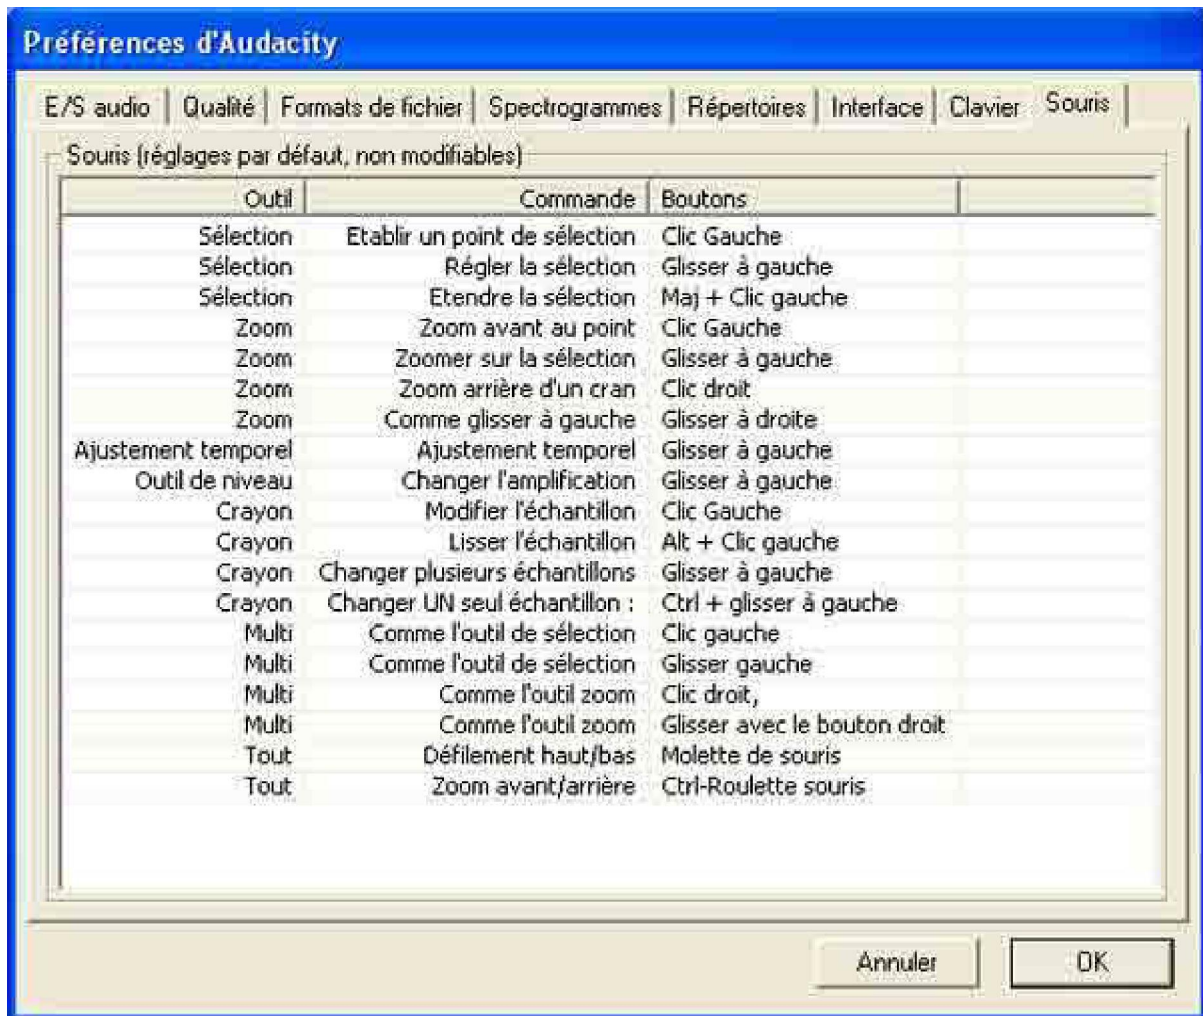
Préférences d'Audacity

E/S audio | Qualité | Formats de fichier | Spectrogrammes | Répertoires | Interface | Clavier | Souris

Souris (réglages par défaut, non modifiables)

| Outil | Commande | Boutons |
|---|---|---|
| Sélection | Etablir un point de sélection | Clic Gauche |
| Sélection | Régler la sélection | Glisser à gauche |
| Sélection | Etendre la sélection | Maj + Clic gauche |
| Zoom | Zoom avant au point | Clic Gauche |
| Zoom | Zoomer sur la sélection | Glisser à gauche |
| Zoom | Zoom arrière d'un cran | Clic droit |
| Zoom | Comme glisser à gauche | Glisser à droite |
| Ajustement temporel | Ajustement temporel | Glisser à gauche |
| Outil de niveau | Changer l'amplification | Glisser à gauche |
| Crayon | Modifier l'échantillon | Clic Gauche |
| Crayon | Lisser l'échantillon | Alt + Clic gauche |
| Crayon | Changer plusieurs échantillons | Glisser à gauche |
| Crayon | Changer UN seul échantillon : | Ctrl + glisser à gauche |
| Multi | Comme l'outil de sélection | Clic gauche |
| Multi | Comme l'outil de sélection | Glisser gauche |
| Multi | Comme l'outil zoom | Clic droit, |
| Multi | Comme l'outil zoom | Glisser avec le bouton droit |
| Tout | Défilement haut/bas | Molette de souris |
| Tout | Zoom avant/arrière | Ctrl-Roulette souris |

Annuler OK